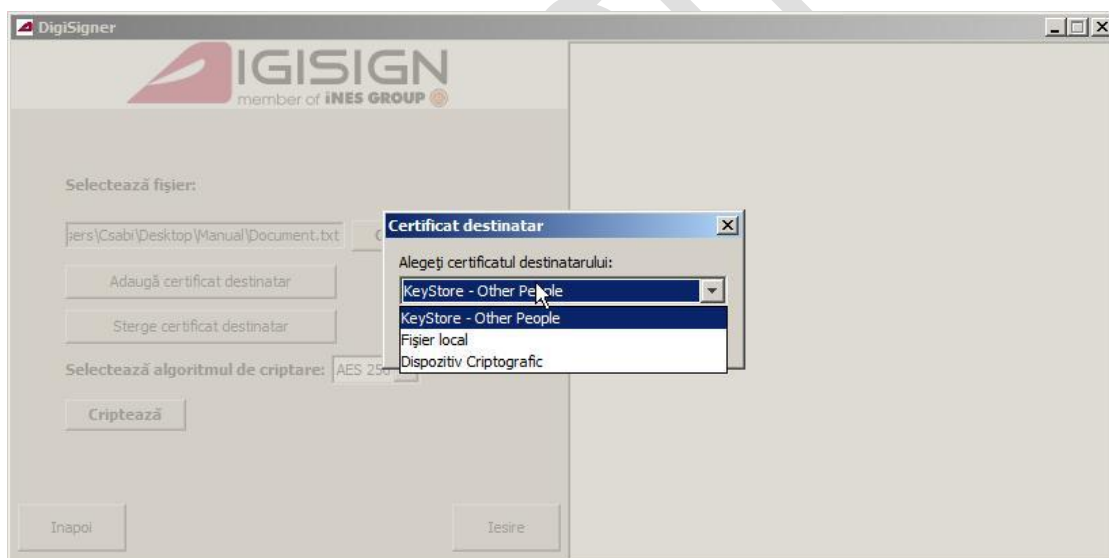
DigiSigner

IGISIGN
member of iNES GROUP

Selectează fişier:

sers\Csabi\Desktop\Manual\Document.txt

Adaugă certificat destinatar

Sterge certificat destinatar

Selectează algoritmul de criptare: AES 25

Criptează

Inapoi

Iesire

Certificat destinatar

Alegeţi certificatul destinatarului:

KeyStore - Other People

KeyStore - Other People
Fişier local
Dispozitiv Criptografic